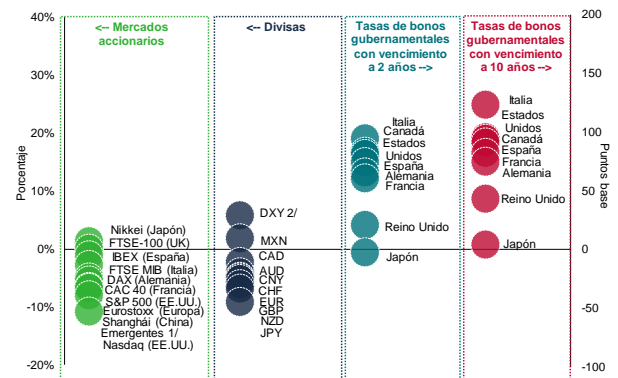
40%
30%
20%
10%
0%
-10%
-20%

Porcentaje

<-- Mercados accionarios

Nikkei (Japón)
FTSE-100 (UK)
IBEX (España)
FTSE MIB (Italia)
DAX (Alemania)
CAC 40 (Francia)
S&P 500 (EE.UU.)
Eurostoxx (Europa)
Shanghái (China)
Emergentes 1/
Nasdaq (EE.UU.)

<-- Divisas

DXY 2/
MXN
CAD
AUD
CNY
CHF
EUR
GBP
NZD
JPY

Tasas de bonos gubernamentales con vencimiento a 2 años -->

Italia
Canadá
Estados Unidos
España
Alemania
Francia
Reino Unido
Japón

Tasas de bonos gubernamentales con vencimiento a 10 años -->

Italia
Estados Unidos
Canadá
España
Francia
Alemania
Reino Unido
Japón

200
150
100
50
0
-50
-100

Puntos base